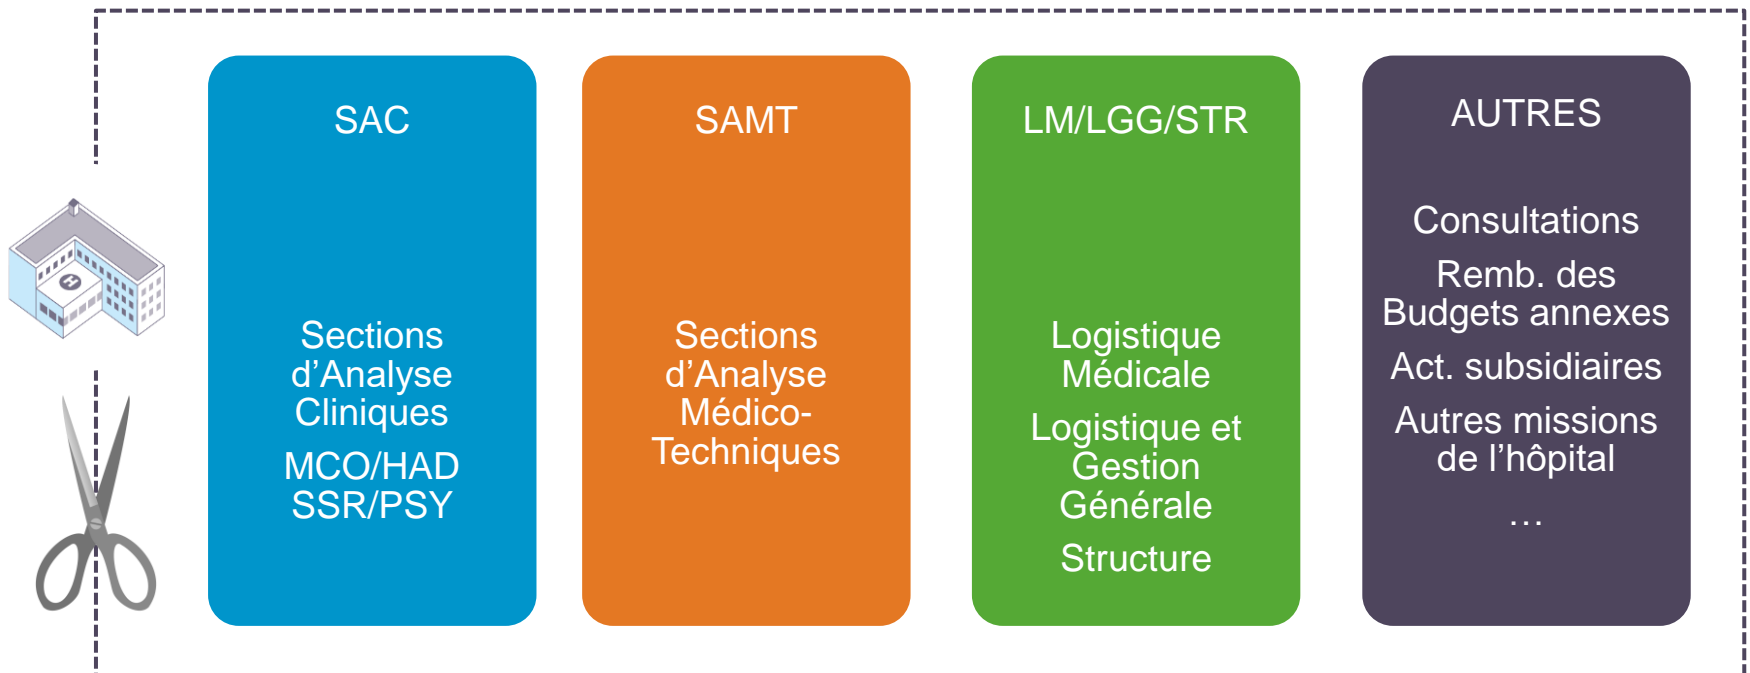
SAC

Sections d’Analyse Cliniques

MCO/HAD SSR/PSY

SAMT

Sections d’Analyse Médico-Techniques

LM/LGG/STR

Logistique Médicale

Logistique et Gestion Générale

Structure

AUTRES

Consultations

Remb. des Budgets annexes

Act. subsidiaires

Autres missions de l’hôpital

…